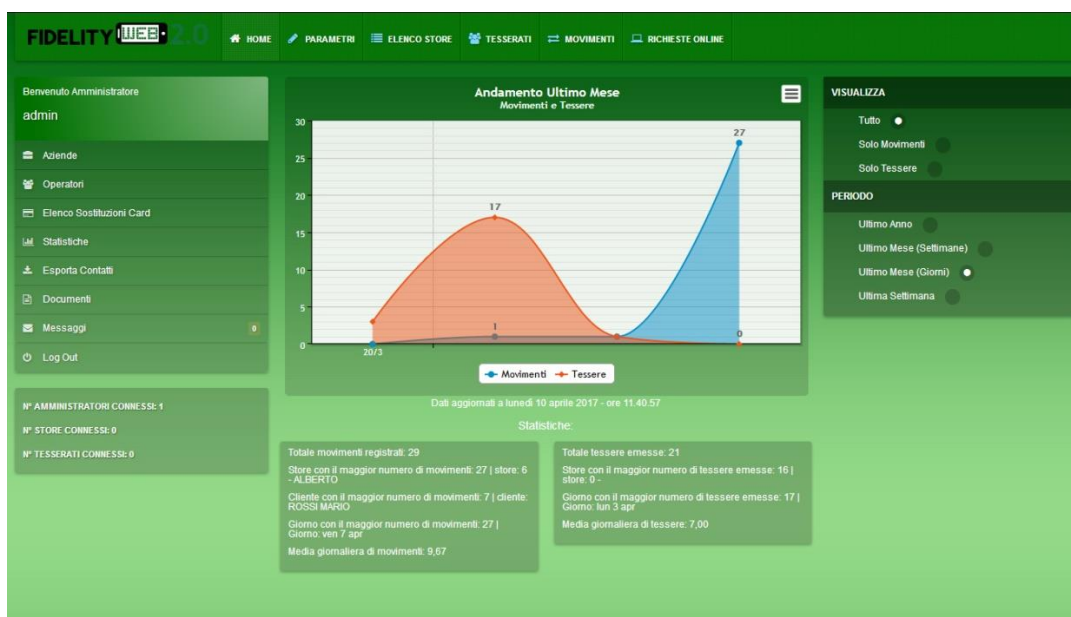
FIDELITY WEB 2.0

HOME PARAMETRI ELENCO STORE TESSERATI MOVIMENTI RICHIESTE ONLINE

Benvenuto Amministratore
admin

Aziende
Operatori
Elenco Sostituzioni Card
Statistiche
Esporta Contatti
Documenti
Messaggi 0
Log Out

Nº AMMINISTRATORI CONNESSI: 1
Nº STORE CONNESSI: 0
Nº TESSERATI CONNESSI: 0

Andamento Ultimo Mese
Movimenti e Tessere

30
25
20
15
10
5
0

27
17
1
0

20/3

Movimenti Tessere

Dati aggiornati a lunedì 10 aprile 2017 - ore 11.40.57

Statistiche:

Totale movimenti registrati: 29

Store con il maggior numero di movimenti: 27 | store: 6 - ALBERTO

Cliente con il maggior numero di movimenti: 7 | cliente: ROSSI MARIO

Giorno con il maggior numero di movimenti: 27 | Giorno: ven 7 apr

Media giornaliera di movimenti: 9,67

Totale tessere emesse: 21

Store con il maggior numero di tessere emesse: 16 | store: 0 -

Giorno con il maggior numero di tessere emesse: 17 | Giorno: lun 3 apr

Media giornaliera di tessere: 7,00

VISUALIZZA
Tutto
Solo Movimenti
Solo Tessere

PERIODO
Ultimo Anno
Ultimo Mese (Settimane)
Ultimo Mese (Giorni)
Ultima Settimana